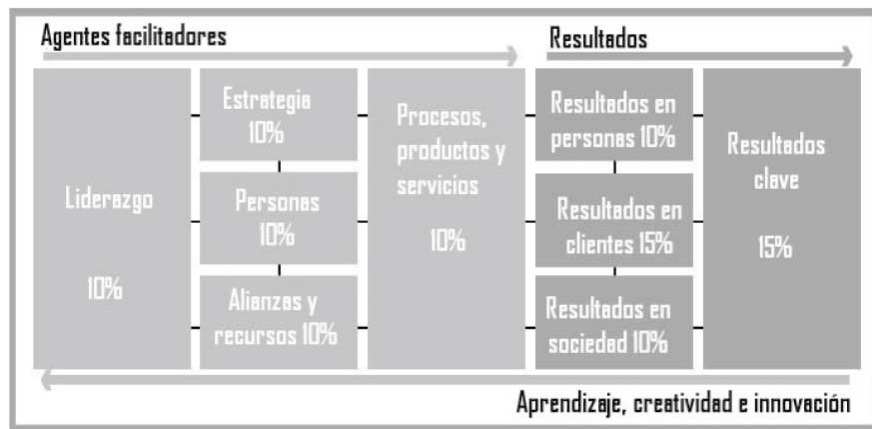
Agentes facilitadores

Resultados

Liderazgo

10%

Estrategia 10%

Personas 10%

Alianzas y recursos 10%

Procesos, productos y servicios

10%

Resultados en personas 10%

Resultados en clientes 15%

Resultados en sociedad 10%

Resultados clave

15%

Aprendizaje, creatividad e innovación